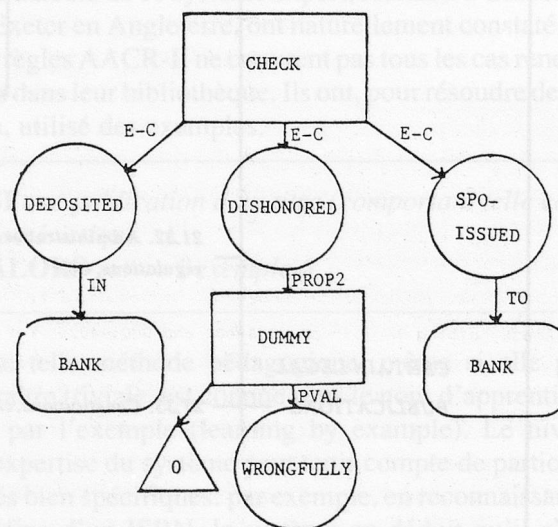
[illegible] en Angleterre ont naturellement constaté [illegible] règles AACR-II ne couvrent pas tous les cas rencontrés dans leur bibliothèque. Ils ont, pour résoudre de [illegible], utilisé des exemples.

CHECK

E-C

E-C

E-C

DEPOSITED

DISHONORED

SPO-ISSUED

IN

PROP2

TO

BANK

DUMMY

BANK

PVAL

O

WRONGFULLY

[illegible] l'utilisation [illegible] composantes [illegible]

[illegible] technique de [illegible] d'apprenti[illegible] par l'exemple (learning by example). Le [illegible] expertise du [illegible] compte de parti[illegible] bien spécifiques par exemple, en raisonnant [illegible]